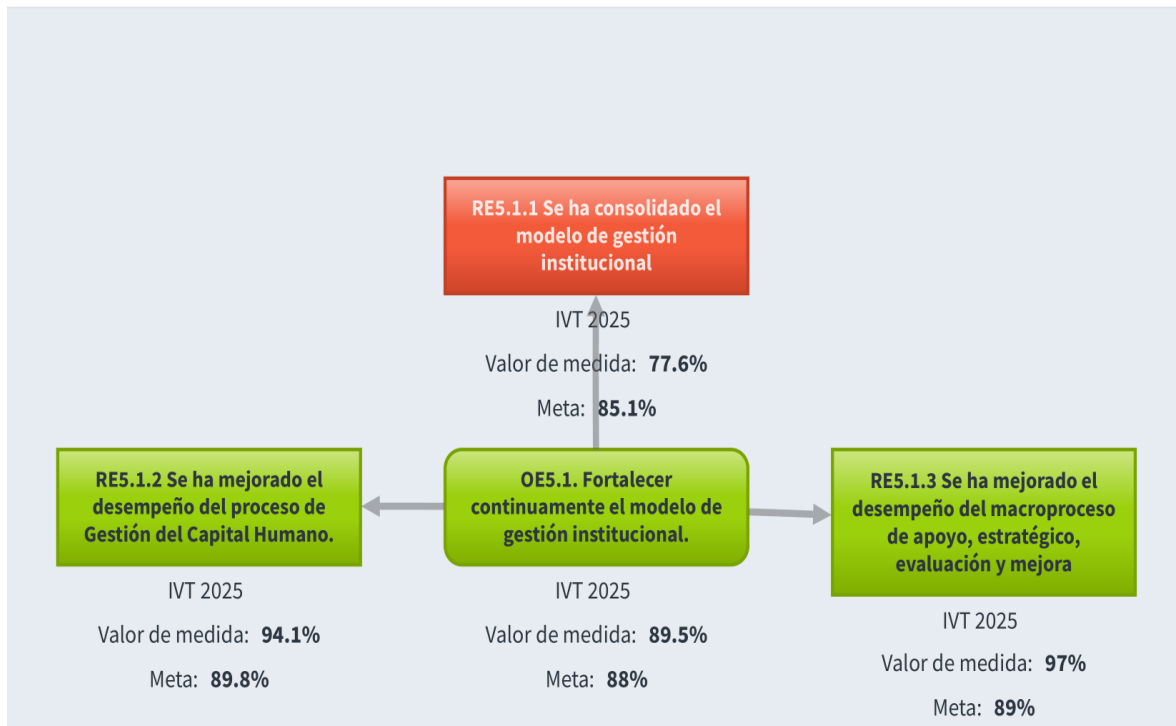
RE5.1.1 Se ha consolidado el modelo de gestión institucional

IVT 2025

Valor de medida: **77.6%**

Meta: **85.1%**

RE5.1.2 Se ha mejorado el desempeño del proceso de Gestión del Capital Humano.

IVT 2025

Valor de medida: **94.1%**

Meta: **89.8%**

OE5.1. Fortalecer continuamente el modelo de gestión institucional.

IVT 2025

Valor de medida: **89.5%**

Meta: **88%**

RE5.1.3 Se ha mejorado el desempeño del macroproceso de apoyo, estratégico, evaluación y mejora

IVT 2025

Valor de medida: **97%**

Meta: **89%**